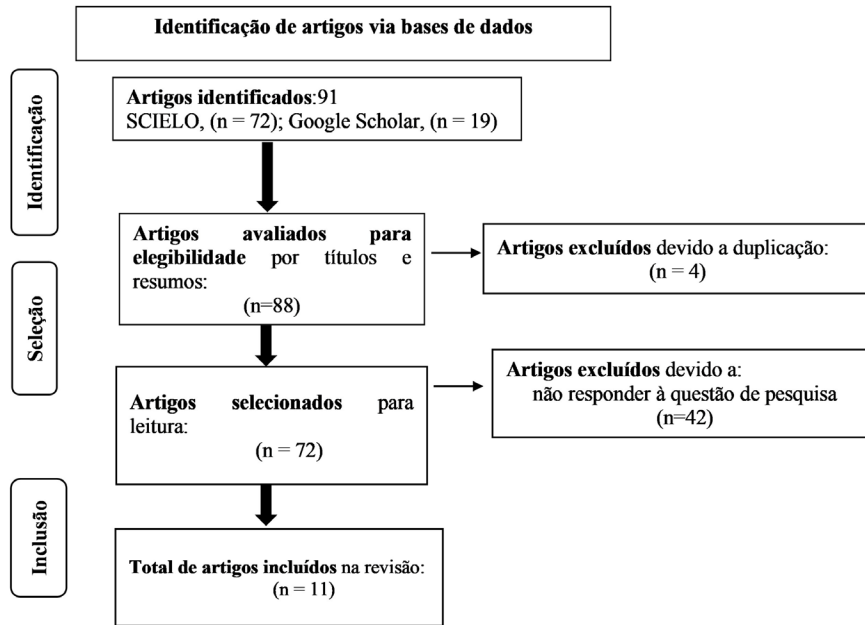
Identificação de artigos via bases de dados

Identificação

Artigos identificados:91
SCIELO, (n = 72); Google Scholar, (n = 19)

Seleção

Artigos avaliados para elegibilidade por títulos e resumos:
(n=88)

Artigos excluídos devido a duplicação:
(n = 4)

Artigos selecionados para leitura:
(n = 72)

Artigos excluídos devido a:
não responder à questão de pesquisa
(n=42)

Inclusão

Total de artigos incluídos na revisão:
(n = 11)